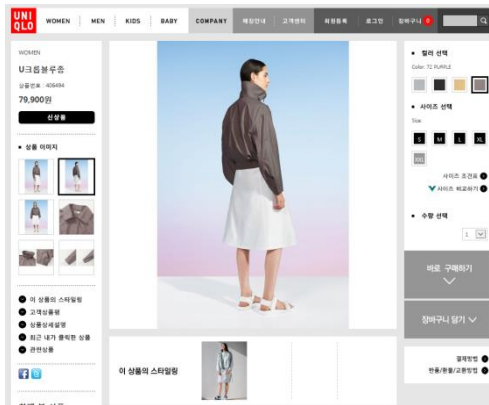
UNI QLO

WOMEN | MEN | KIDS | BABY | COMPANY | 매장안내 | 고객센터 | 회원등록 | 로그인 | 장바구니 0

WOMEN

U크롭블루종

상품번호 : 406494

79,900원

신상품

상품 이미지

이 상품의 스타일링

고객상품평

상품상세설명

최근 내가 클릭한 상품

관련상품

이 상품의 스타일링

컬러 선택

Color: 72 PURPLE

사이즈 선택

Size

S M L XL

XXL

사이즈 조견표

사이즈 비교하기

수량 선택

1

바로 구매하기

장바구니 담기

결제방법

반품/환불/교환방법